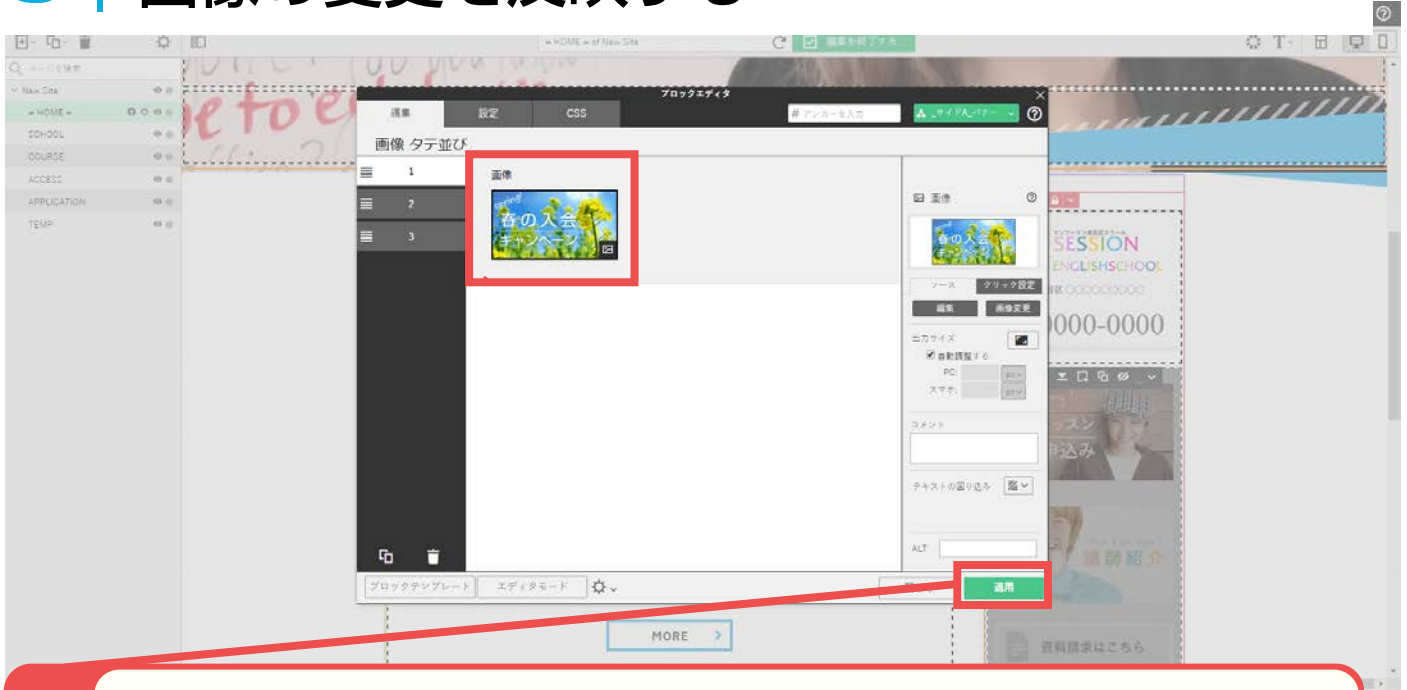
= HOME = of New Site

編集を終了する

New Site

= HOME =

SCHOOL

COURSE

ACCESS

APPLICATION

TEMP

ブロックエディタ

選集

設定

CSS

# アンカーを入力

サイドA_バナー

画像 タテ並び

1

2

3

画像

spring!

春の入会キャンペーン

画像

ソース

クリック設定

編集

画像変更

出力サイズ

自動調整する

PC:

スマホ:

コメント

テキストの回り込み

ALT

ブロックテンプレート

エディタモード

適用

MORE

SESSION

ENGLISHSCHOOL

0000-0000

講師紹介

資料請求はこちら